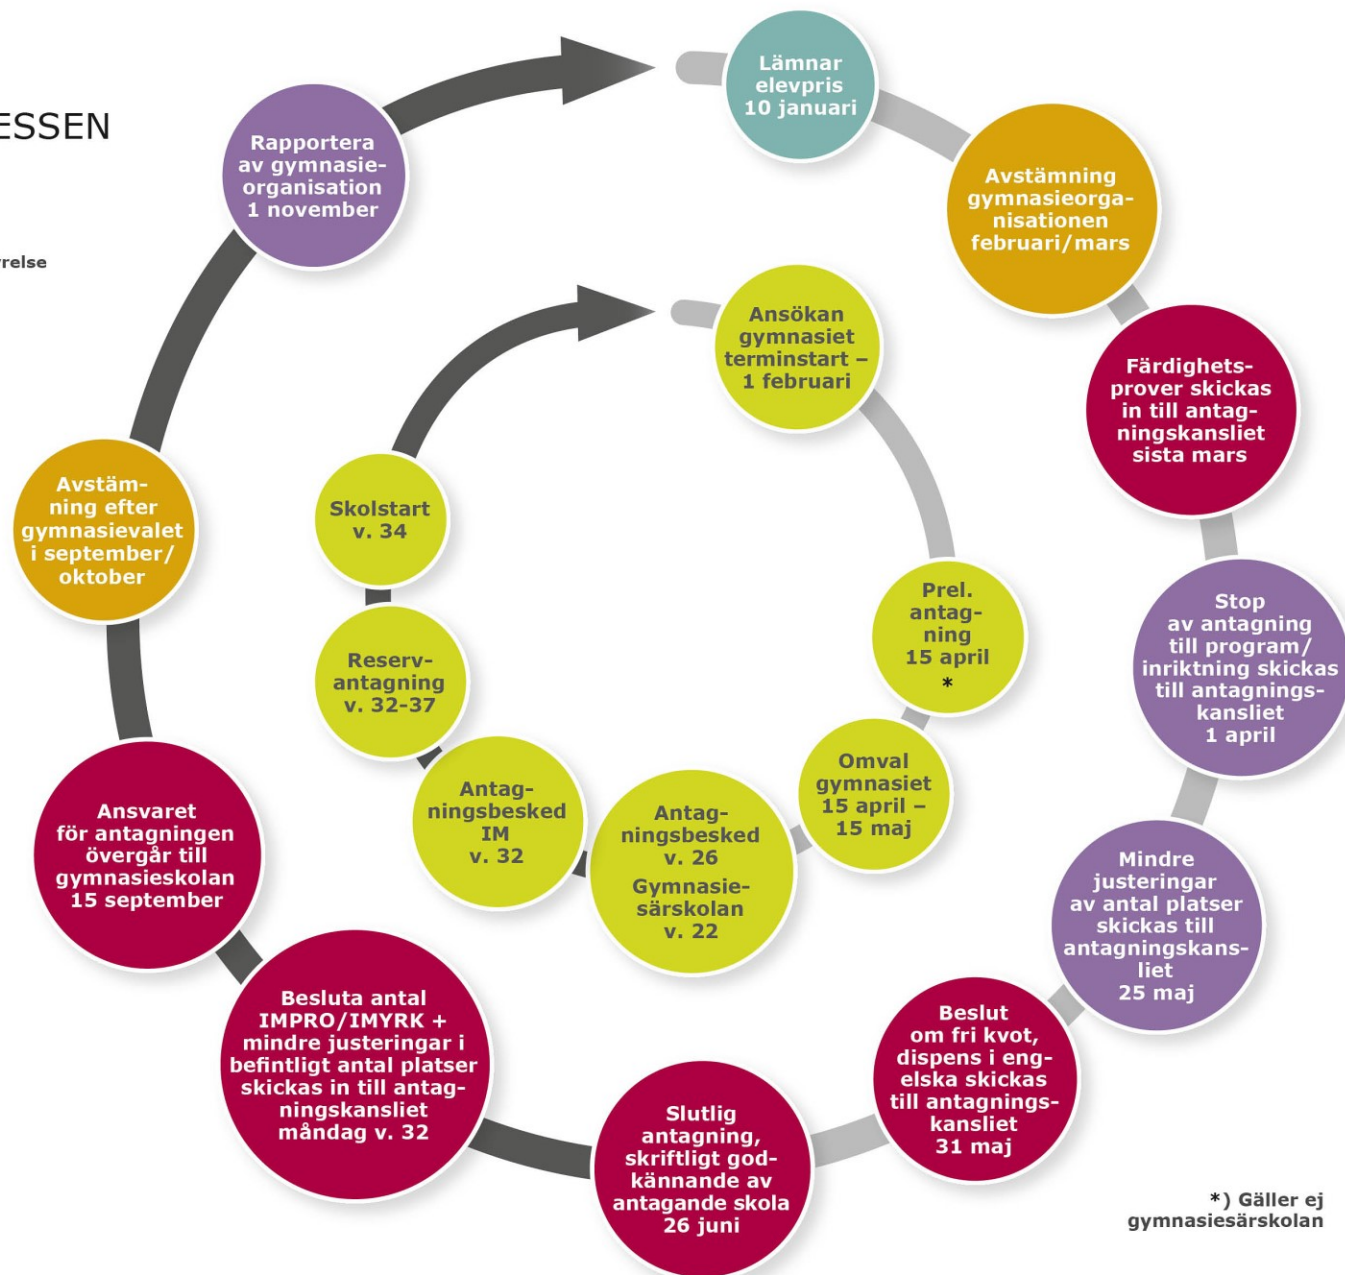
ESSEN

relse

Lämnar elevpris 10 januari

Avstämning gymnasieorganisationen februari/mars

Färdighetsprover skickas in till antagningskansliet sista mars

Stop av antagning till program/ inriktning skickas till antagningskansliet 1 april

Mindre justeringar av antal platser skickas till antagningskansliet 25 maj

Beslut om fri kvot, dispens i engelska skickas till antagningskansliet 31 maj

Slutlig antagning, skriftligt godkännande av antagande skola 26 juni

Besluta antal IMPRO/IMYRK + mindre justeringar i befintligt antal platser skickas in till antagningskansliet måndag v. 32

Ansvaret för antagningen övergår till gymnasieskolan 15 september

Avstämning efter gymnasievalet i september/ oktober

Rapportera av gymnasieorganisation 1 november

Ansökan gymnasiet terminstart – 1 februari

Prel. antagning 15 april *

Omval gymnasiet 15 april – 15 maj

Antagningsbesked v. 26

Gymnasiesärskolan v. 22

Antagningsbesked IM v. 32

Reservantagning v. 32-37

Skolstart v. 34

*) Gäller ej gymnasiesärskolan